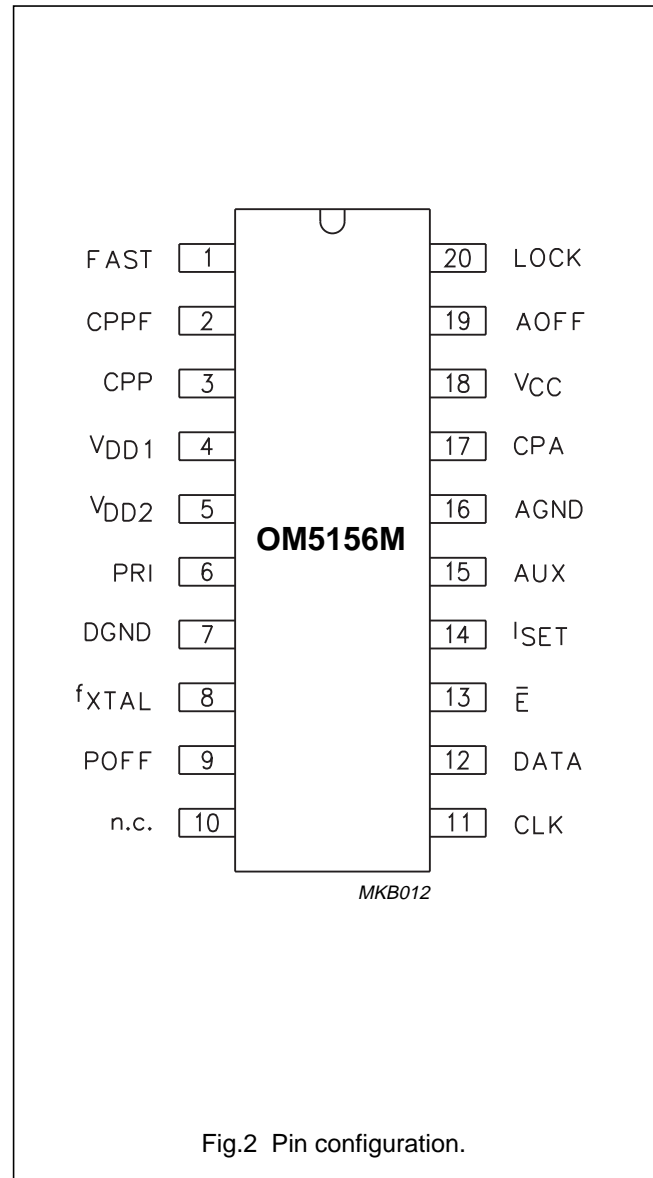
FAST 1
CPPF 2
CPP 3
$V_{DD1}$ 4
$V_{DD2}$ 5
PRI 6
DGND 7
$f_{XTAL}$ 8
POFF 9
n.c. 10

20 LOCK
19 AOFF
18 $V_{CC}$
17 CPA
16 AGND
15 AUX
14 $I_{SET}$
13 $\bar{E}$
12 DATA
11 CLK

OM5156M

MKB012

Fig.2 Pin configuration.